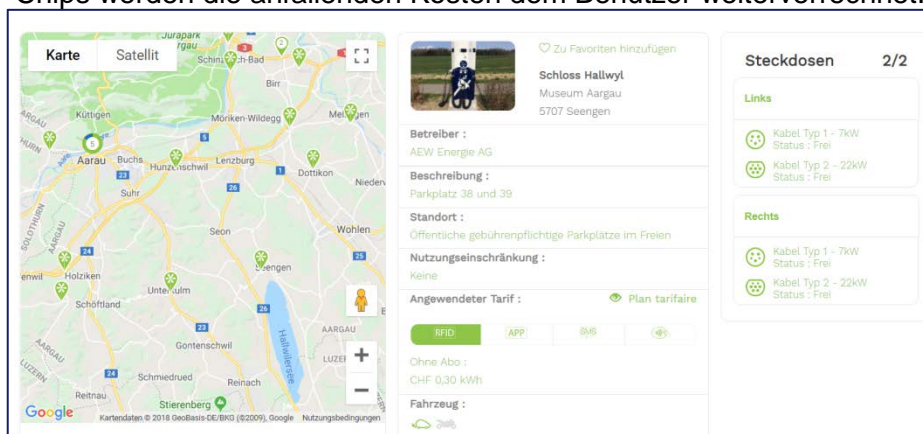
Chips werden die anfallenden Kosten dem Benutzer weiterverrechnet

Karte Satellit

Jurapark Aargau Schinznach-Bad Birr Küttigen Möriken-Wildegg Meisingen Aarau Buchs Hunzenschwil Lenzburg Dottikon Niederw Suhr Seon Wohlen Holziken Unterkulm Seengen Schöftland Gontenschwil Hallwilersee Aargau Luzern Schmiedrued Reinach Reitnau Stierenberg

5 24 25 26 23 1 5 3

Google Kartendaten © 2018 GeoBasis-DE/BKG (©2009), Google Nutzungsbedingungen

♡ Zu Favoriten hinzufügen

Schloss Hallwyl
Museum Aargau
5707 Seengen

Betreiber :
AEW Energie AG

Beschreibung :
Parkplatz 38 und 39

Standort :
Öffentliche gebührenpflichtige Parkplätze im Freien

Nutzungseinschränkung :
Keine

Angewendeter Tarif :
Plan tarifaire

RFID APP SMS

Ohne Abo :
CHF 0,30 kWh

Fahrzeug :

Steckdosen 2/2

Links

Kabel Typ 1 - 7kW
Status : Frei

Kabel Typ 2 - 22kW
Status : Frei

Rechts

Kabel Typ 1 - 7kW
Status : Frei

Kabel Typ 2 - 22kW
Status : Frei